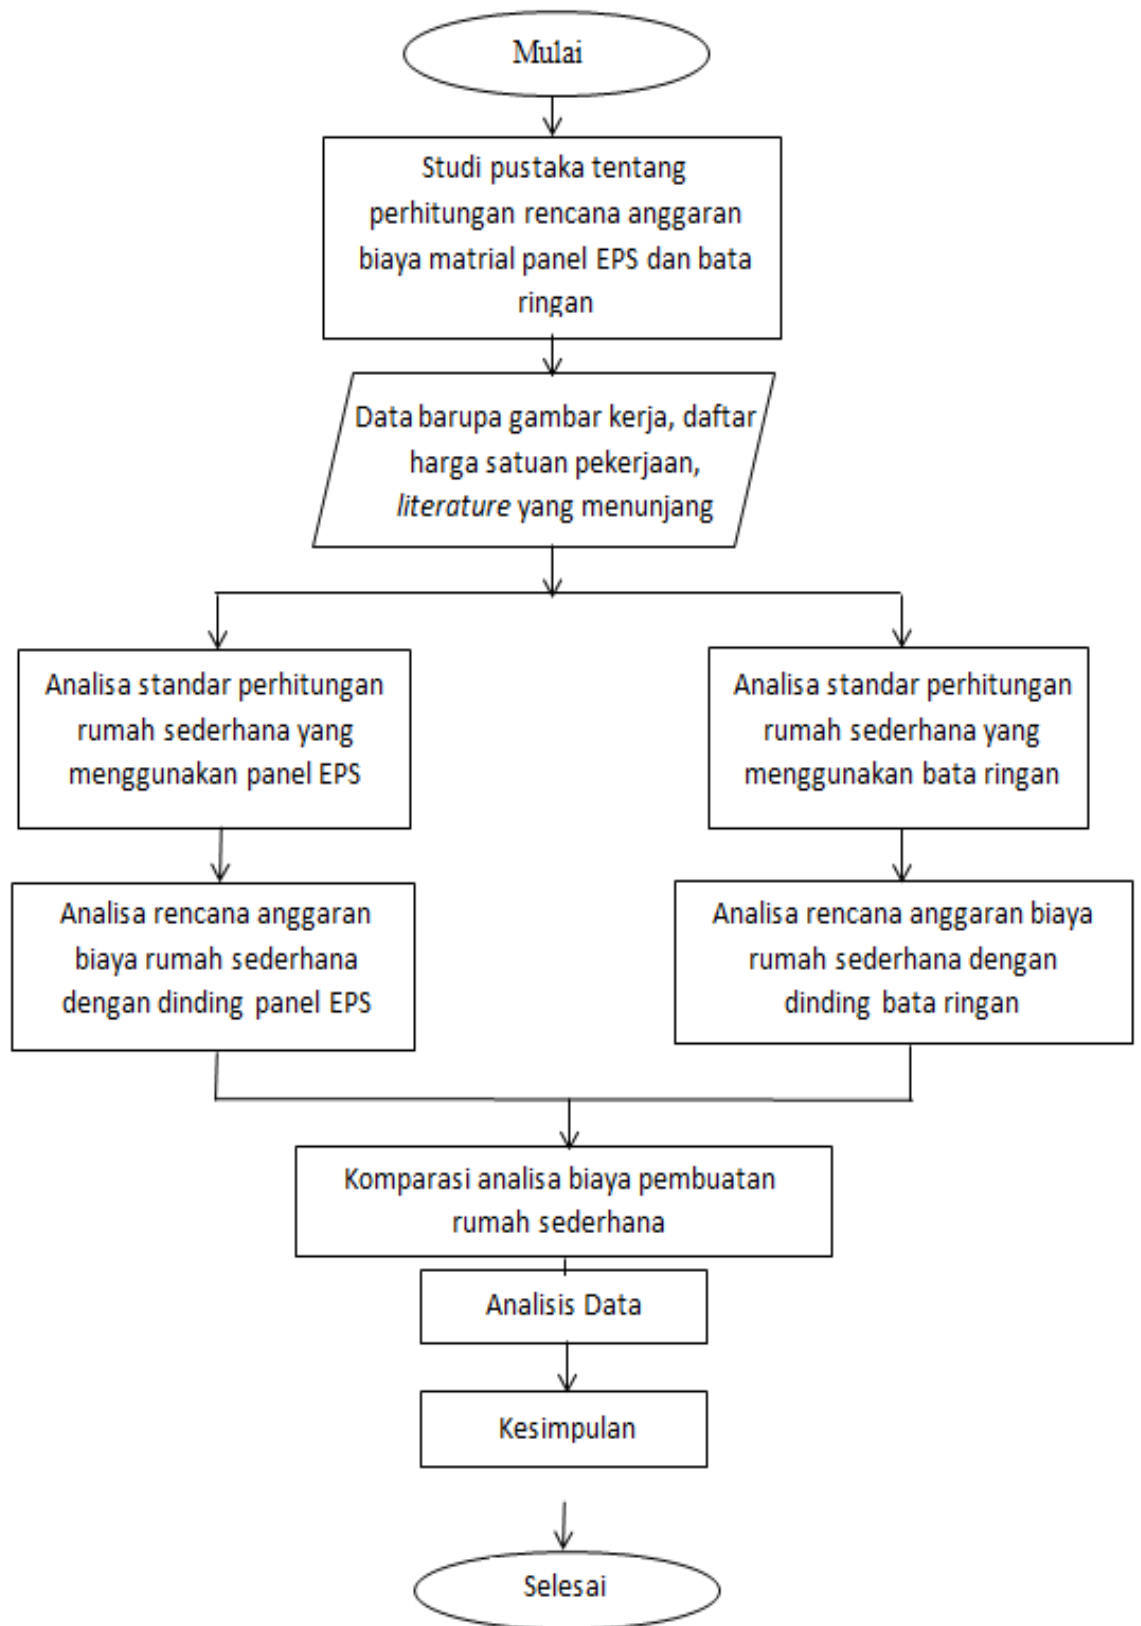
Mulai

Studi pustaka tentang perhitungan rencana anggaran biaya matrial panel EPS dan bata ringan

Data barupa gambar kerja, daftar harga satuan pekerjaan, *literature* yang menunjang

Analisa standar perhitungan rumah sederhana yang menggunakan panel EPS

Analisa rencana anggaran biaya rumah sederhana dengan dinding panel EPS

Analisa standar perhitungan rumah sederhana yang menggunakan bata ringan

Analisa rencana anggaran biaya rumah sederhana dengan dinding bata ringan

Komparasi analisa biaya pembuatan rumah sederhana

Analisis Data

Kesimpulan

Selesai